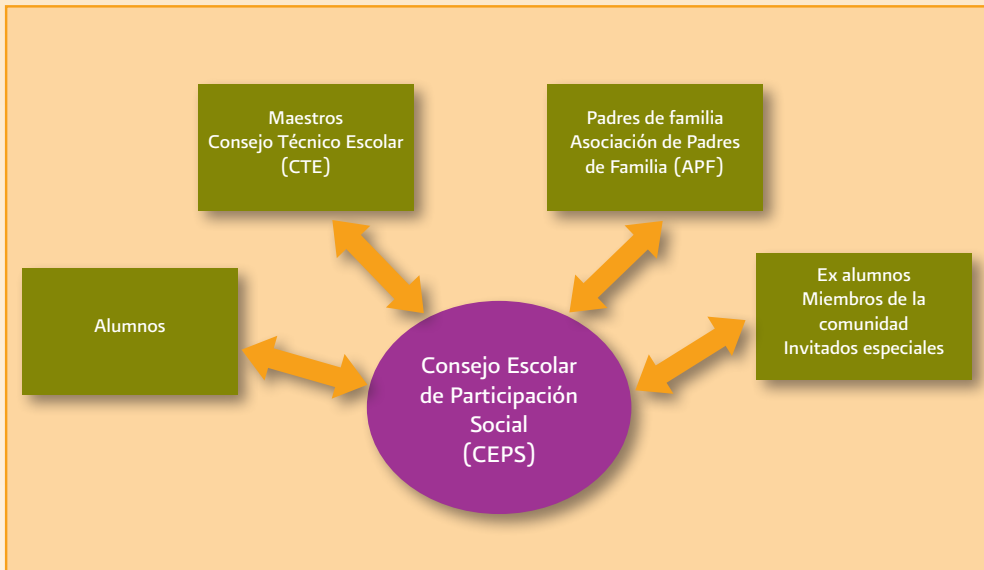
Maestros
Consejo Técnico Escolar
(CTE)

Padres de familia
Asociación de Padres
de Familia (APF)

Alumnos

Ex alumnos
Miembros de la
comunidad
Invitados especiales

Consejo Escolar
de Participación
Social
(CEPS)